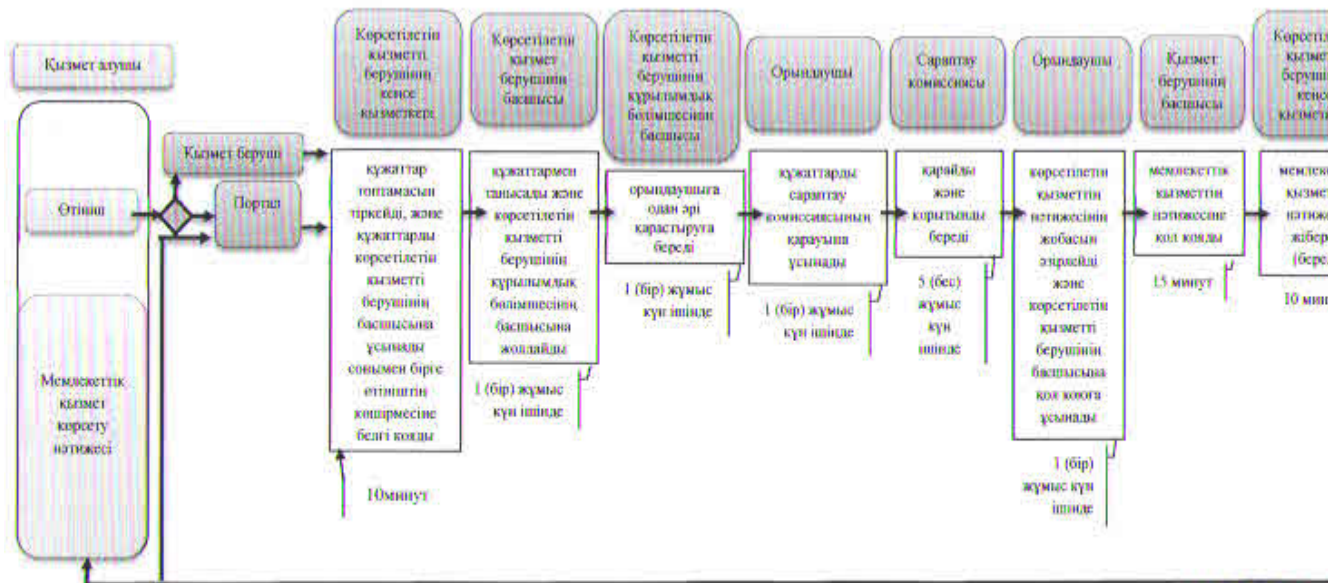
Қызмет алушы

Өтініш

Мемлекеттік қызмет көрсету нәтижесі

Қызмет беруші

Портал

Көрсетілетін қызметті берушінің кеңсе қызметкері

құжаттар топтамасын тіркейді, және құжаттарды көрсетілетін қызметті берушінің басшысына ұсынады сонымен бірге өтініштің көшірмесіне белгі қояды

10минут

Көрсетілетін қызмет берушінің басшысы

құжаттармен танысады және көрсетілетін қызметті берушінің құрылымдық бөлімшесінің басшысына жолдайды

1 (бір) жұмыс күн ішінде

Көрсетілетін қызметті берушінің құрылымдық бөлімшесінің басшысы

орындаушыға одан әрі қарастыруға береді

1 (бір) жұмыс күн ішінде

Орындаушы

құжаттарды сараптау комиссиясының қарауына ұсынады

1 (бір) жұмыс күн ішінде

Сараптау комиссиясы

қарайды және қорытынды береді

5 (бес) жұмыс күн ішінде

Орындаушы

көрсетілетін қызметтің нәтижесінің жобасын әзірлейді және көрсетілетін қызметті берушінің басшысына қол қоюға ұсынады

1 (бір) жұмыс күн ішінде

Қызмет берушінің басшысы

мемлекеттік қызметтің нәтижесіне қол қояды

15 минут

Көрсеті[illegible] қызмет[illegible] берушi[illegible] кеңсе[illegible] қызмет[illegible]

мемлек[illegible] қызмет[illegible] нәтиже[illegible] жібер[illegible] (бере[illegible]

10 мин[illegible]